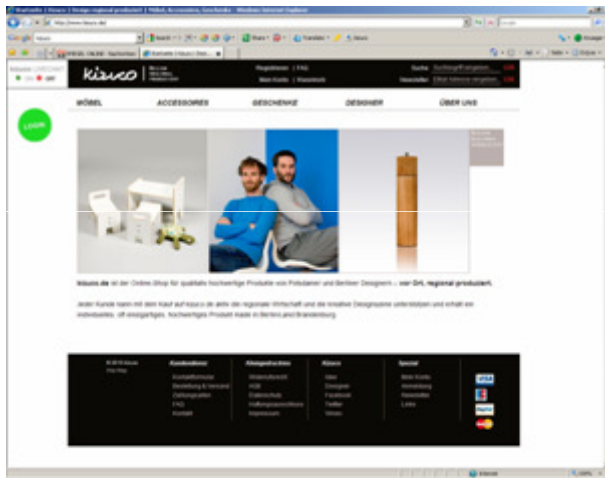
kiauco

Registrieren | FAQ

Suche

Newsletter

MÖBEL

ACCESSOIRES

GESCHENKE

DESIGNER

ÜBER UNS

LOGIN

kiauco.de ist der Online-Shop für qualitativ hochwertige Produkte von Potsdamer und Berliner Designern – vor Ort, regional produziert.

Jeder Kunde kann mit dem Kauf auf kiauco.de aktiv die regionale Wirtschaft und die kreative Designszene unterstützen und erhält ein individuelles, oft einzigartiges, hochwertiges Produkt made in Berlin und Brandenburg.

Kundenservice

Allgemeines

Kiauco

Spezial

VISA